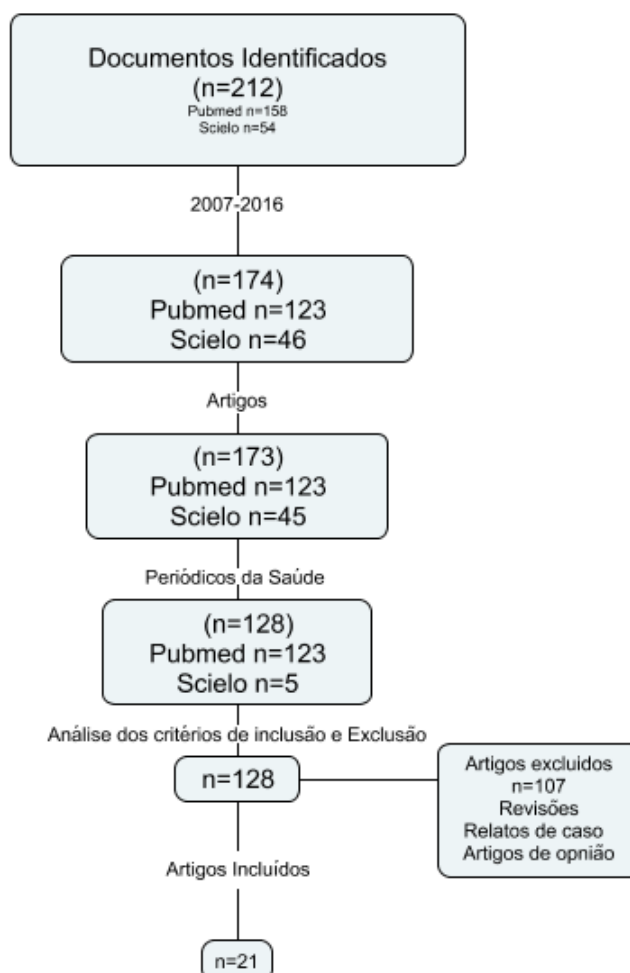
Documentos Identificados
(n=212)
Pubmed n=158
Scielo n=54

2007-2016

(n=174)
Pubmed n=123
Scielo n=46

Artigos

(n=173)
Pubmed n=123
Scielo n=45

Periódicos da Saúde

(n=128)
Pubmed n=123
Scielo n=5

Análise dos critérios de inclusão e Exclusão

n=128

Artigos excluidos
n=107
Revisões
Relatos de caso
Artigos de opnião

Artigos Incluídos

n=21